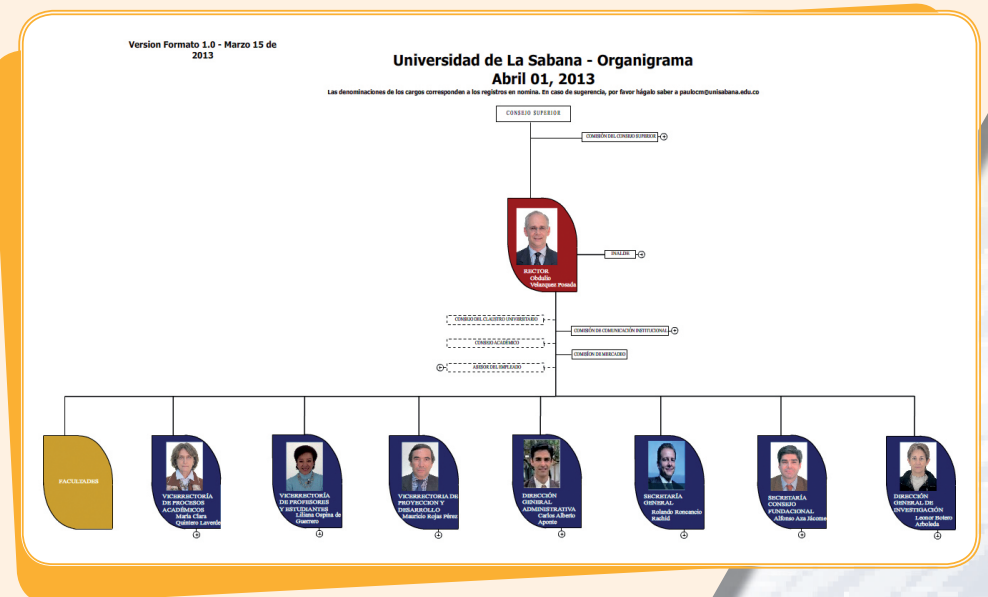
Version Formato 1.0 - Marzo 15 de 2013

Universidad de La Sabana - Organigrama
Abril 01, 2013

Las denominaciones de los cargos corresponden a los registros en nomina. En caso de sugerencia, por favor hágalo saber a paulocm@unisabana.edu.co

CONSEJO SUPERIOR

COMISIÓN DEL CONSEJO SUPERIOR

RECTOR
Obdulio Velazquez Posada

INALDE

CONSEJO DEL CLAUSTRO UNIVERSITARIO

COMISIÓN DE COMUNICACIÓN INSTITUCIONAL

CONSEJO ACADÉMICO

COMISIÓN DE MERCADEO

ASESOR DEL EMPLEADO

FACULTADES

VICERRECTORÍA DE PROCESOS ACADÉMICOS
María Clara Quintero Laverde

VICERRECTORÍA DE PROFESORES Y ESTUDIANTES
Liliana Ospina de Guerrero

VICERRECTORIA DE PROYECCION Y DESARROLLO
Mauricio Rojas Pérez

DIRECCIÓN GENERAL ADMINISTRATIVA
Carlos Alberto Aponte

SECRETARÍA GENERAL
Rolando Roncancio Rachid

SECRETARÍA CONSEJO FUNDACIONAL
Alfonso Aza Jácome

DIRECCIÓN GENERAL DE INVESTIGACIÓN
Leonor Botero Arboleda